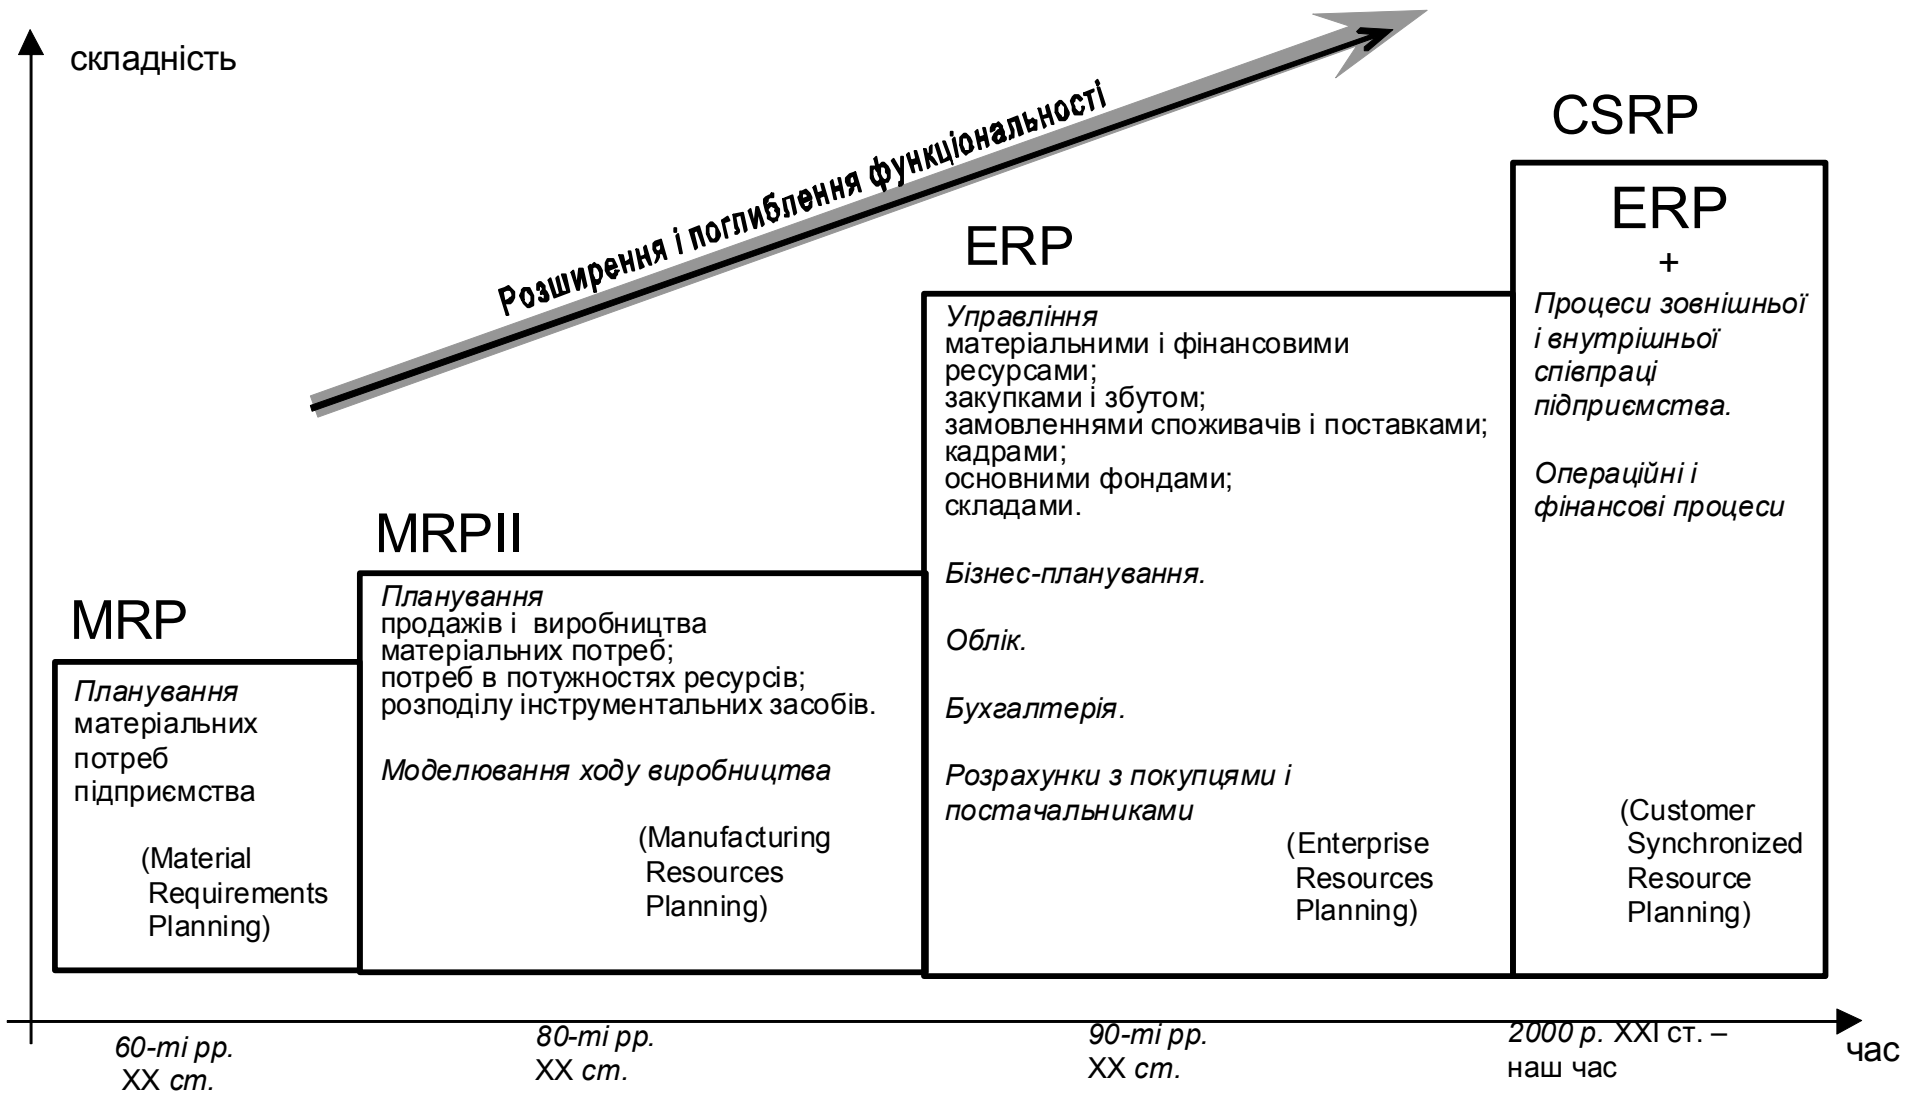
складність

Розширення і поглиблення функціональності

CSRP

ERP

MRPII

MRP

Планування матеріальних потреб підприємства

(Material Requirements Planning)

Планування
продажів і виробництва
матеріальних потреб;
потреб в потужностях ресурсів;
розподілу інструментальних засобів.

Моделювання ходу виробництва

(Manufacturing Resources Planning)

Управління
матеріальними і фінансовими ресурсами;
закупками і збутом;
замовленнями споживачів і поставками;
кадрами;
основними фондами;
складами.

Бізнес-планування.

Облік.

Бухгалтерія.

Розрахунки з покупцями і постачальниками

(Enterprise Resources Planning)

ERP
+
Процеси зовнішньої і внутрішньої співпраці підприємства.

Операційні і фінансові процеси

(Customer Synchronized Resource Planning)

60-ті рр. XX ст.

80-ті рр. XX ст.

90-ті рр. XX ст.

2000 р. XXI ст. – наш час

час